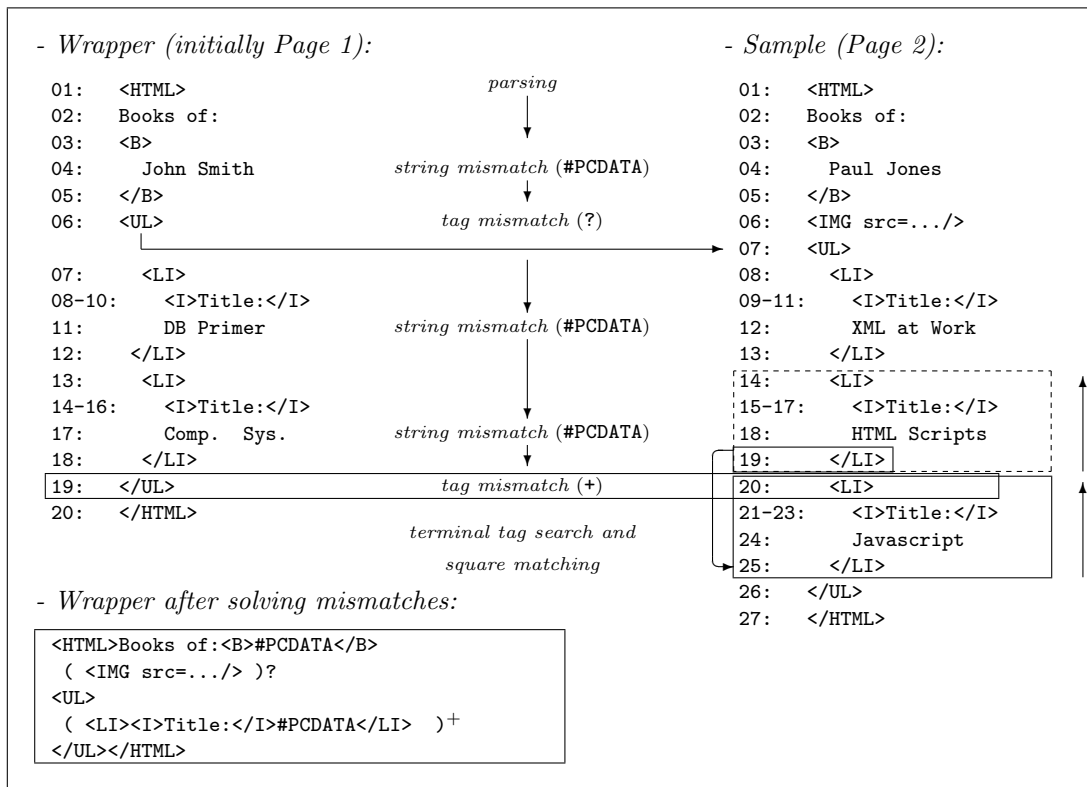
- Wrapper (initially Page 1):

01: <HTML>
02: Books of:
03: <B>
04: John Smith
05: </B>
06: <UL>
07: <LI>
08-10: <I>Title:</I>
11: DB Primer
12: </LI>
13: <LI>
14-16: <I>Title:</I>
17: Comp. Sys.
18: </LI>
19: </UL>
20: </HTML>

parsing

string mismatch (#PCDATA)

tag mismatch (?)

string mismatch (#PCDATA)

string mismatch (#PCDATA)

tag mismatch (+)

terminal tag search and square matching

- Sample (Page 2):

01: <HTML>
02: Books of:
03: <B>
04: Paul Jones
05: </B>
06: <IMG src=.../>
07: <UL>
08: <LI>
09-11: <I>Title:</I>
12: XML at Work
13: </LI>
14: <LI>
15-17: <I>Title:</I>
18: HTML Scripts
19: </LI>
20: <LI>
21-23: <I>Title:</I>
24: Javascript
25: </LI>
26: </UL>
27: </HTML>

- Wrapper after solving mismatches:

<HTML>Books of:<B>#PCDATA</B>
( <IMG src=.../> )?
<UL>
( <LI><I>Title:</I>#PCDATA</LI> )$^+$
</UL></HTML>